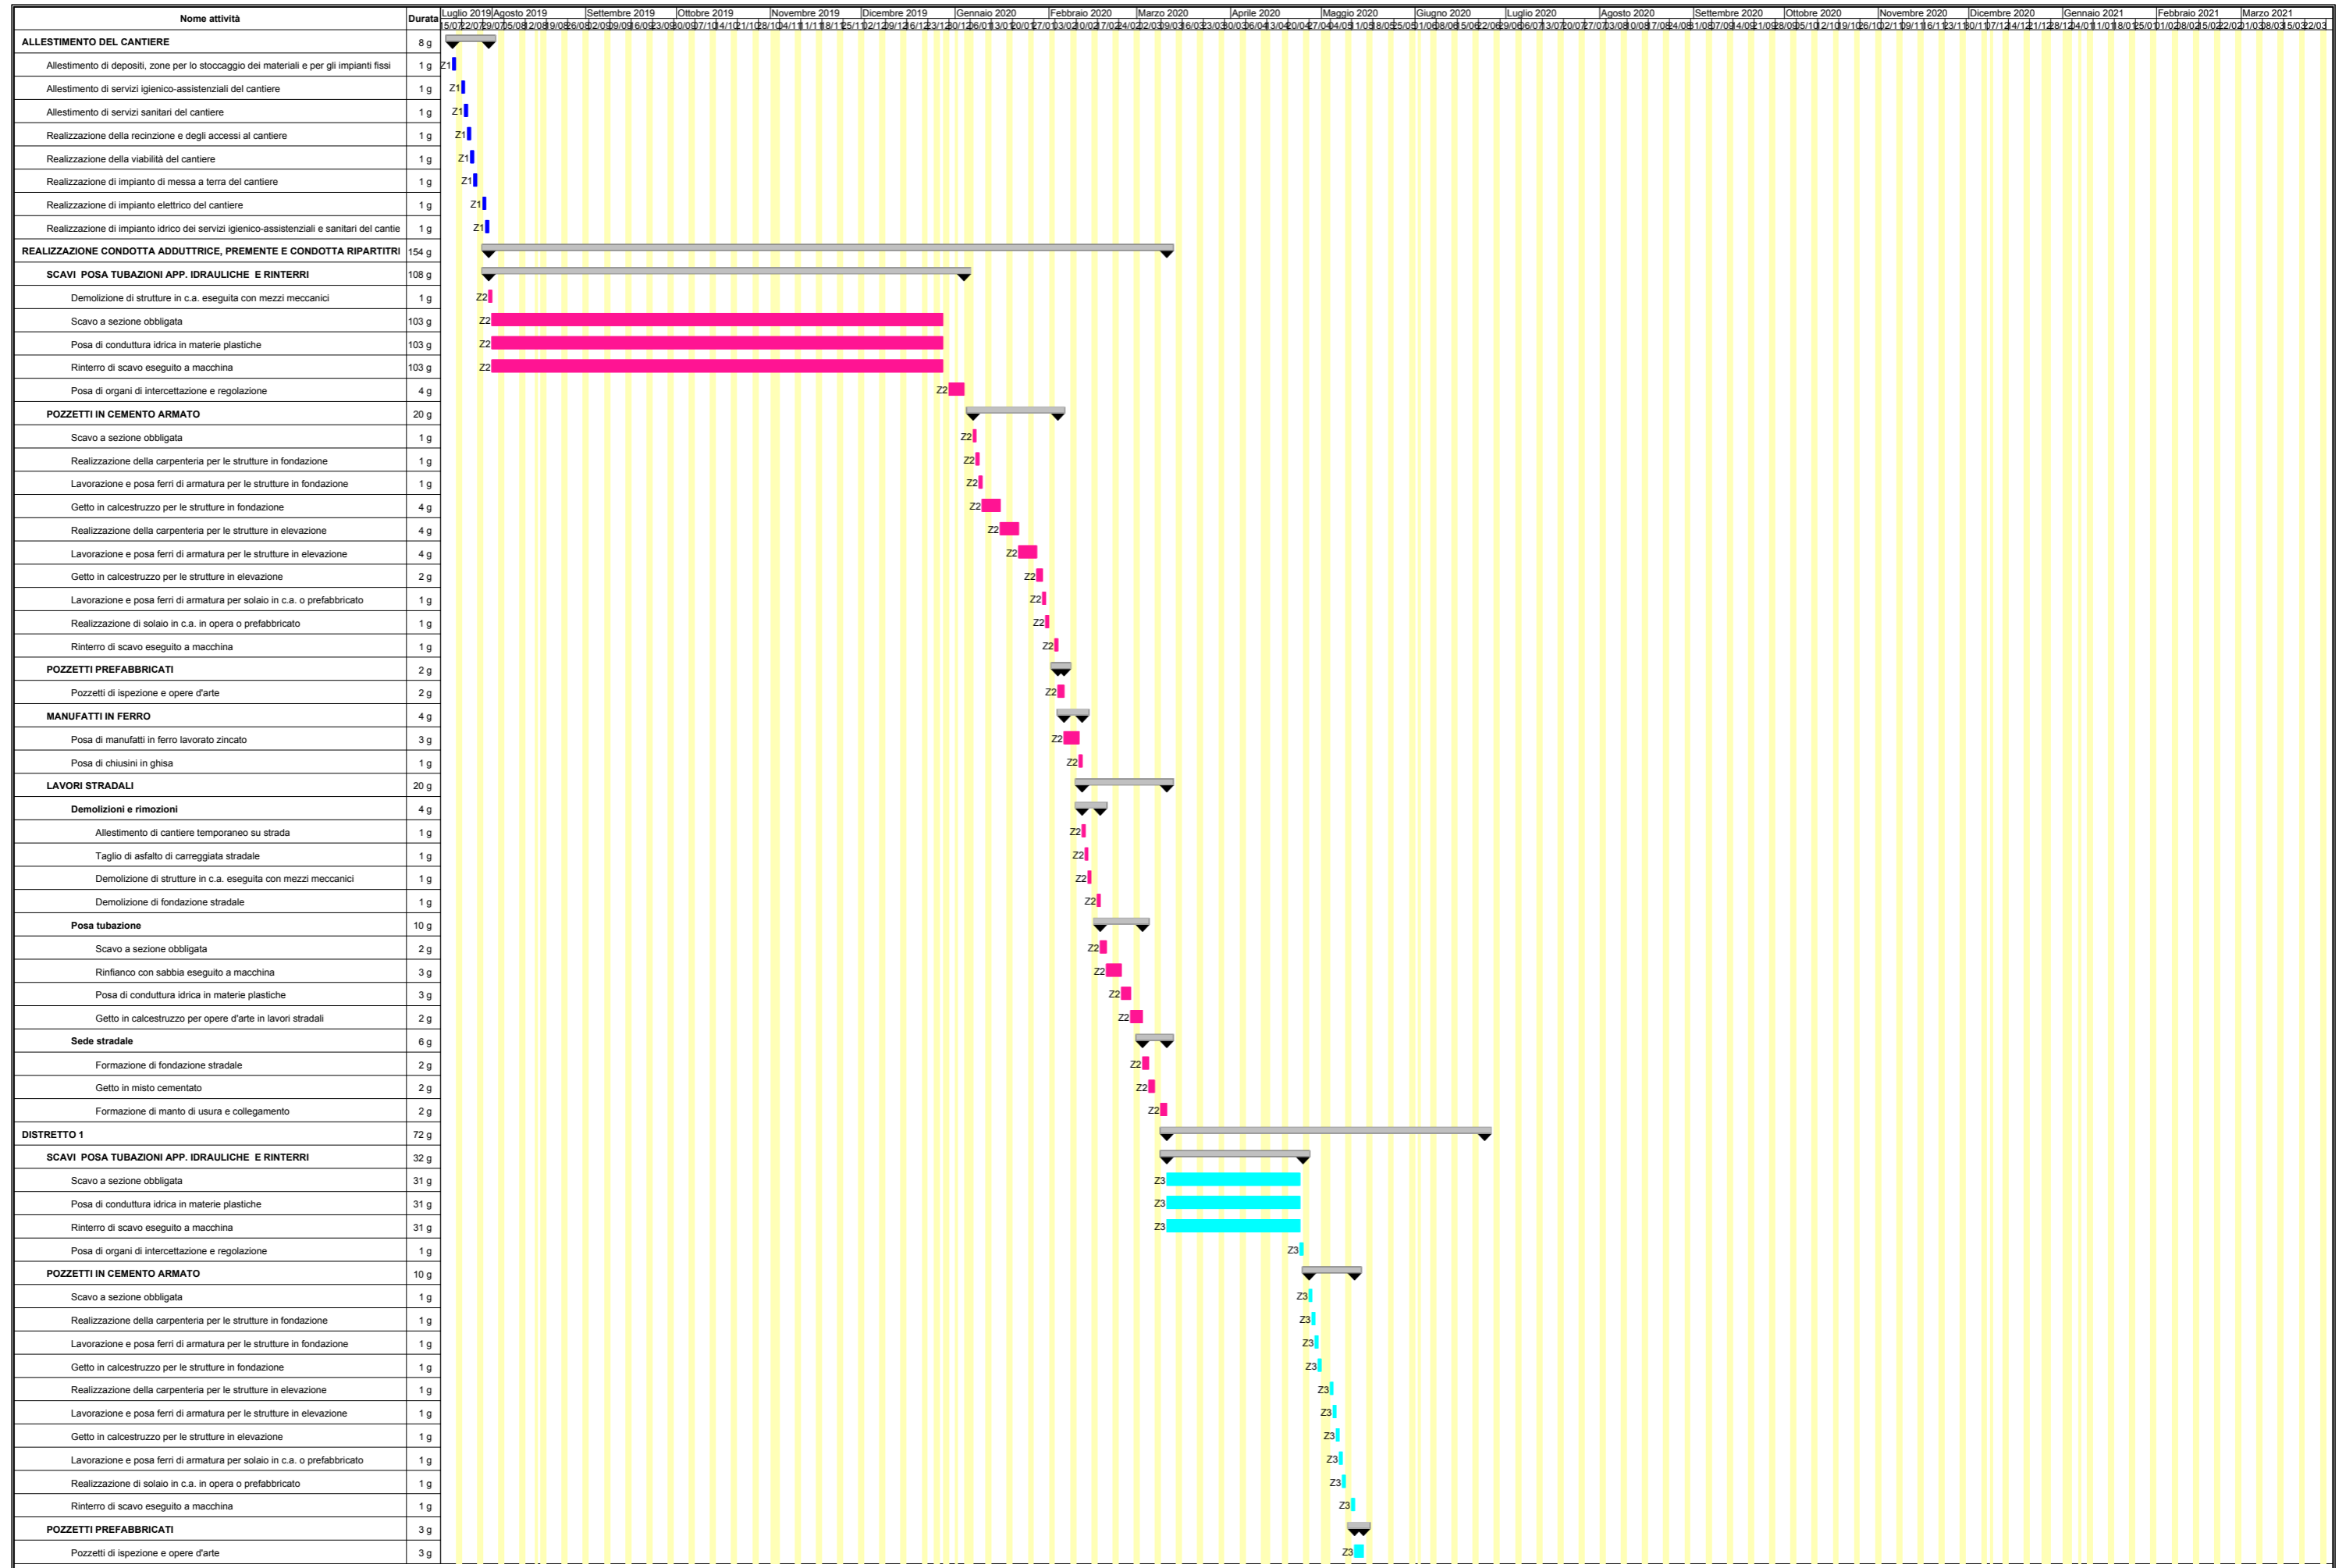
| Nome attività | Durata |
|---|---|
| ALLESTIMENTO DEL CANTIERE | 8 g |
| Allestimento di depositi, zone per lo stoccaggio dei materiali e per gli impianti fissi | 1 g |
| Allestimento di servizi igienico-assistenziali del cantiere | 1 g |
| Allestimento di servizi sanitari del cantiere | 1 g |
| Realizzazione della recinzione e degli accessi al cantiere | 1 g |
| Realizzazione della viabilità del cantiere | 1 g |
| Realizzazione di impianto di messa a terra del cantiere | 1 g |
| Realizzazione di impianto elettrico del cantiere | 1 g |
| Realizzazione di impianto idrico dei servizi igienico-assistenziali e sanitari del cantie | 1 g |
| REALIZZAZIONE CONDOTTA ADDUTTRICE, PREMENTE E CONDOTTA RIPARTITRI | 154 g |
| SCAVI POSA TUBAZIONI APP. IDRAULICHE E RINTERRI | 108 g |
| Demolizione di strutture in c.a. eseguita con mezzi meccanici | 1 g |
| Scavo a sezione obbligata | 103 g |
| Posa di conduttura idrica in materie plastiche | 103 g |
| Rinterro di scavo eseguito a macchina | 103 g |
| Posa di organi di intercettazione e regolazione | 4 g |
| POZZETTI IN CEMENTO ARMATO | 20 g |
| Scavo a sezione obbligata | 1 g |
| Realizzazione della carpenteria per le strutture in fondazione | 1 g |
| Lavorazione e posa ferri di armatura per le strutture in fondazione | 1 g |
| Getto in calcestruzzo per le strutture in fondazione | 4 g |
| Realizzazione della carpenteria per le strutture in elevazione | 4 g |
| Lavorazione e posa ferri di armatura per le strutture in elevazione | 4 g |
| Getto in calcestruzzo per le strutture in elevazione | 2 g |
| Lavorazione e posa ferri di armatura per solaio in c.a. o prefabbricato | 1 g |
| Realizzazione di solaio in c.a. in opera o prefabbricato | 1 g |
| Rinterro di scavo eseguito a macchina | 1 g |
| POZZETTI PREFABBRICATI | 2 g |
| Pozzetti di ispezione e opere d'arte | 2 g |
| MANUFATTI IN FERRO | 4 g |
| Posa di manufatti in ferro lavorato zincato | 3 g |
| Posa di chiusini in ghisa | 1 g |
| LAVORI STRADALI | 20 g |
| Demolizioni e rimozioni | 4 g |
| Allestimento di cantiere temporaneo su strada | 1 g |
| Taglio di asfalto di carreggiata stradale | 1 g |
| Demolizione di strutture in c.a. eseguita con mezzi meccanici | 1 g |
| Demolizione di fondazione stradale | 1 g |
| Posa tubazione | 10 g |
| Scavo a sezione obbligata | 2 g |
| Rinfianco con sabbia eseguito a macchina | 3 g |
| Posa di conduttura idrica in materie plastiche | 3 g |
| Getto in calcestruzzo per opere d'arte in lavori stradali | 2 g |
| Sede stradale | 6 g |
| Formazione di fondazione stradale | 2 g |
| Getto in misto cementato | 2 g |
| Formazione di manto di usura e collegamento | 2 g |
| DISTRETTO 1 | 72 g |
| SCAVI POSA TUBAZIONI APP. IDRAULICHE E RINTERRI | 32 g |
| Scavo a sezione obbligata | 31 g |
| Posa di conduttura idrica in materie plastiche | 31 g |
| Rinterro di scavo eseguito a macchina | 31 g |
| Posa di organi di intercettazione e regolazione | 1 g |
| POZZETTI IN CEMENTO ARMATO | 10 g |
| Scavo a sezione obbligata | 1 g |
| Realizzazione della carpenteria per le strutture in fondazione | 1 g |
| Lavorazione e posa ferri di armatura per le strutture in fondazione | 1 g |
| Getto in calcestruzzo per le strutture in fondazione | 1 g |
| Realizzazione della carpenteria per le strutture in elevazione | 1 g |
| Lavorazione e posa ferri di armatura per le strutture in elevazione | 1 g |
| Getto in calcestruzzo per le strutture in elevazione | 1 g |
| Lavorazione e posa ferri di armatura per solaio in c.a. o prefabbricato | 1 g |
| Realizzazione di solaio in c.a. in opera o prefabbricato | 1 g |
| Rinterro di scavo eseguito a macchina | 1 g |
| POZZETTI PREFABBRICATI | 3 g |
| Pozzetti di ispezione e opere d'arte | 3 g |

Luglio 2019 Agosto 2019 Settembre 2019 Ottobre 2019 Novembre 2019 Dicembre 2019 Gennaio 2020 Febbraio 2020 Marzo 2020 Aprile 2020 Maggio 2020 Giugno 2020 Luglio 2020 Agosto 2020 Settembre 2020 Ottobre 2020 Novembre 2020 Dicembre 2020 Gennaio 2021 Febbraio 2021 Marzo 2021

15/07 22/07 29/07 05/08 12/08 19/08 26/08 02/09 09/09 16/09 23/09 30/09 07/10 14/10 21/10 28/10 04/11 11/11 18/11 25/11 02/12 09/12 16/12 23/12 30/12 06/01 13/01 20/01 27/01 03/02 10/02 17/02 24/02 02/03 09/03 16/03 23/03 30/03 06/04 13/04 20/04 27/04 04/05 11/05 18/05 25/05 01/06 08/06 15/06 22/06 29/06 06/07 13/07 20/07 27/07 03/08 10/08 17/08 24/08 31/08 07/09 14/09 21/09 28/09 05/10 12/10 19/10 26/10 02/11 09/11 16/11 23/11 30/11 07/12 14/12 21/12 28/12 04/01 11/01 18/01 25/01 01/02 08/02 15/02 22/02 01/03 08/03 15/03 22/03

Z1 Z1 Z1 Z1 Z1 Z1 Z1 Z1
Z2 Z2 Z2 Z2 Z2
Z2 Z2 Z2 Z2 Z2 Z2 Z2 Z2 Z2 Z2
Z2
Z2 Z2
Z2 Z2 Z2 Z2
Z2 Z2 Z2 Z2
Z2 Z2 Z2
Z3 Z3 Z3 Z3
Z3 Z3 Z3 Z3 Z3 Z3 Z3 Z3 Z3 Z3
Z3